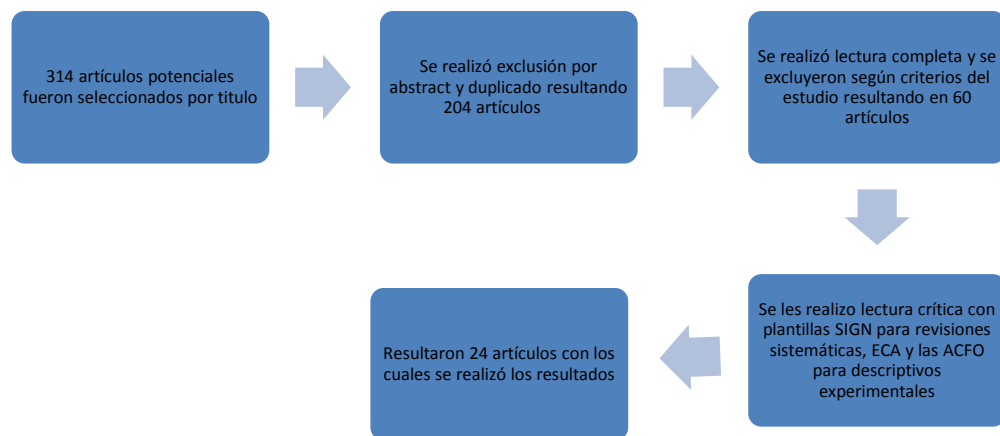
314 artículos potenciales fueron seleccionados por titulo

Se realizó exclusión por abstract y duplicado resultando 204 artículos

Se realizó lectura completa y se excluyeron según criterios del estudio resultando en 60 artículos

Se les realizo lectura crítica con plantillas SIGN para revisiones sistemáticas, ECA y las ACFO para descriptivos experimentales

Resultaron 24 artículos con los cuales se realizó los resultados